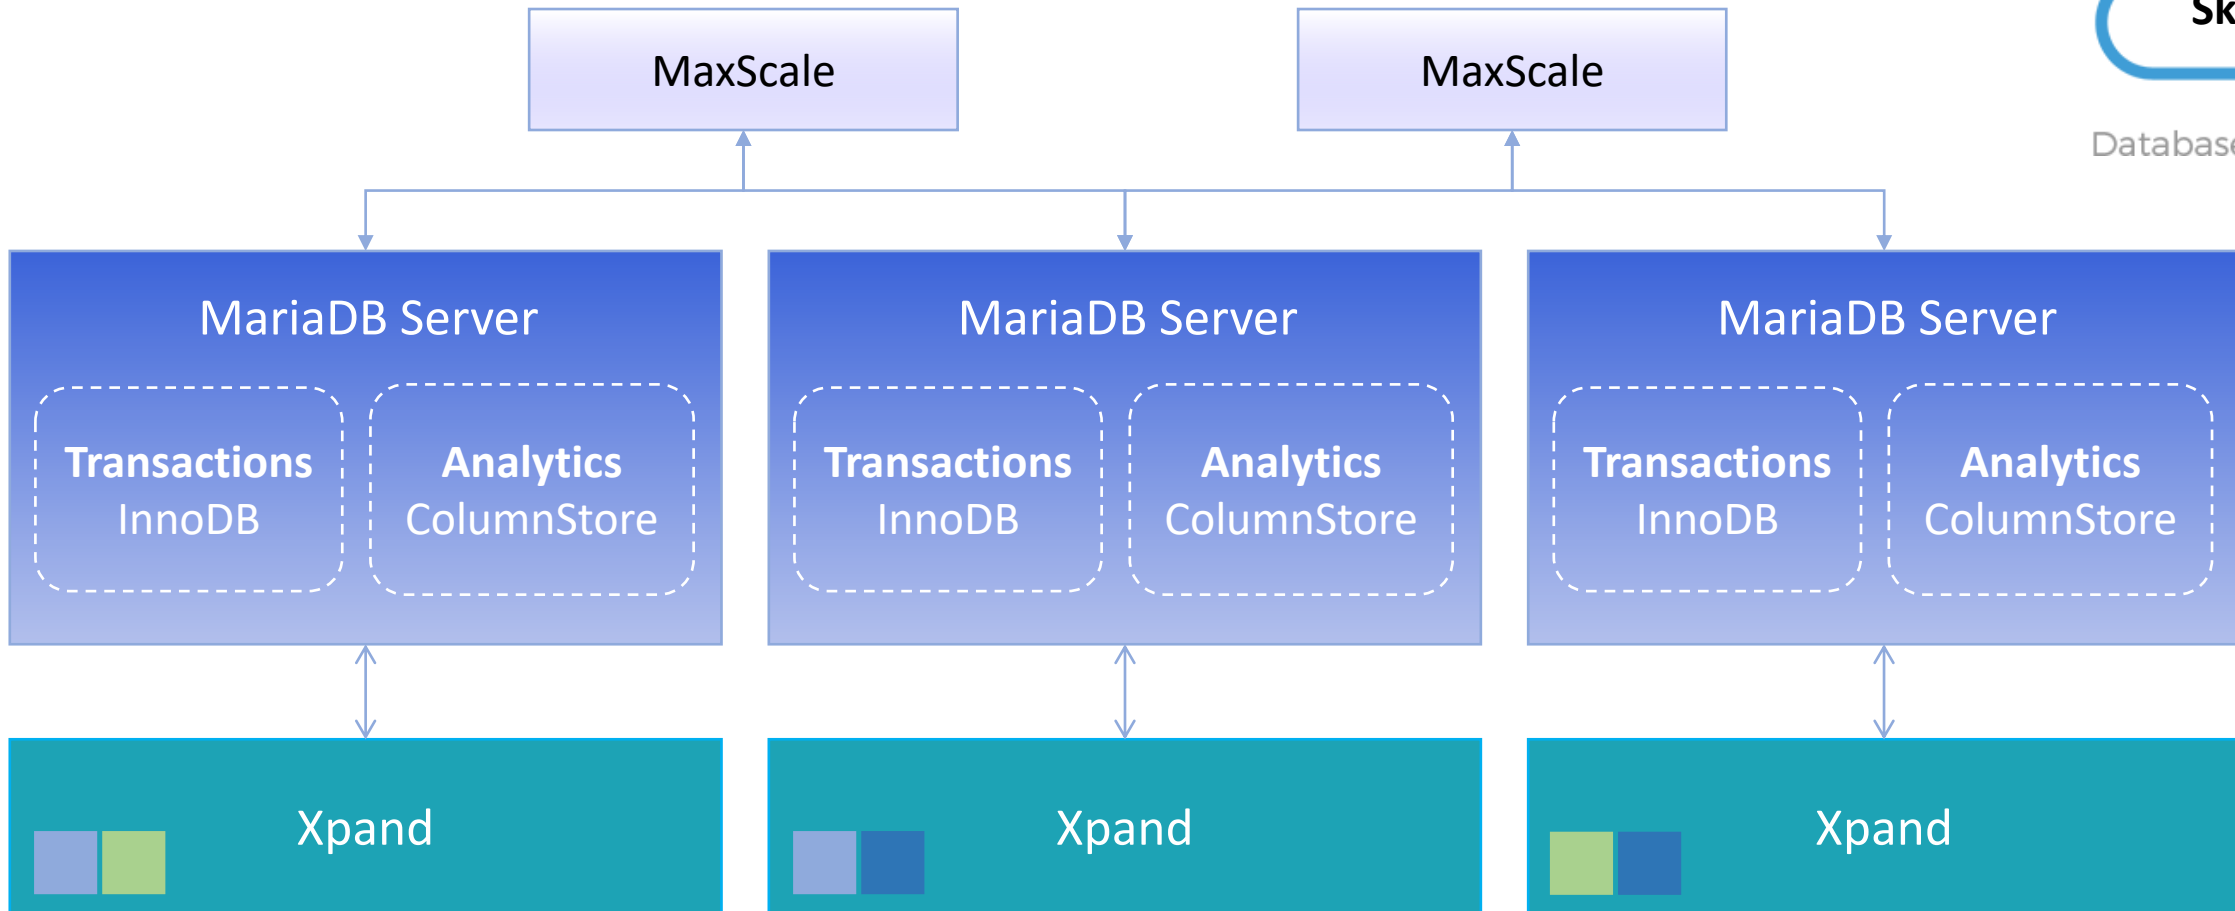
MaxScale

MaxScale

Sk

Databas

MariaDB Server

Transactions
InnoDB

Analytics
ColumnStore

MariaDB Server

Transactions
InnoDB

Analytics
ColumnStore

MariaDB Server

Transactions
InnoDB

Analytics
ColumnStore

Xpand

Xpand

Xpand